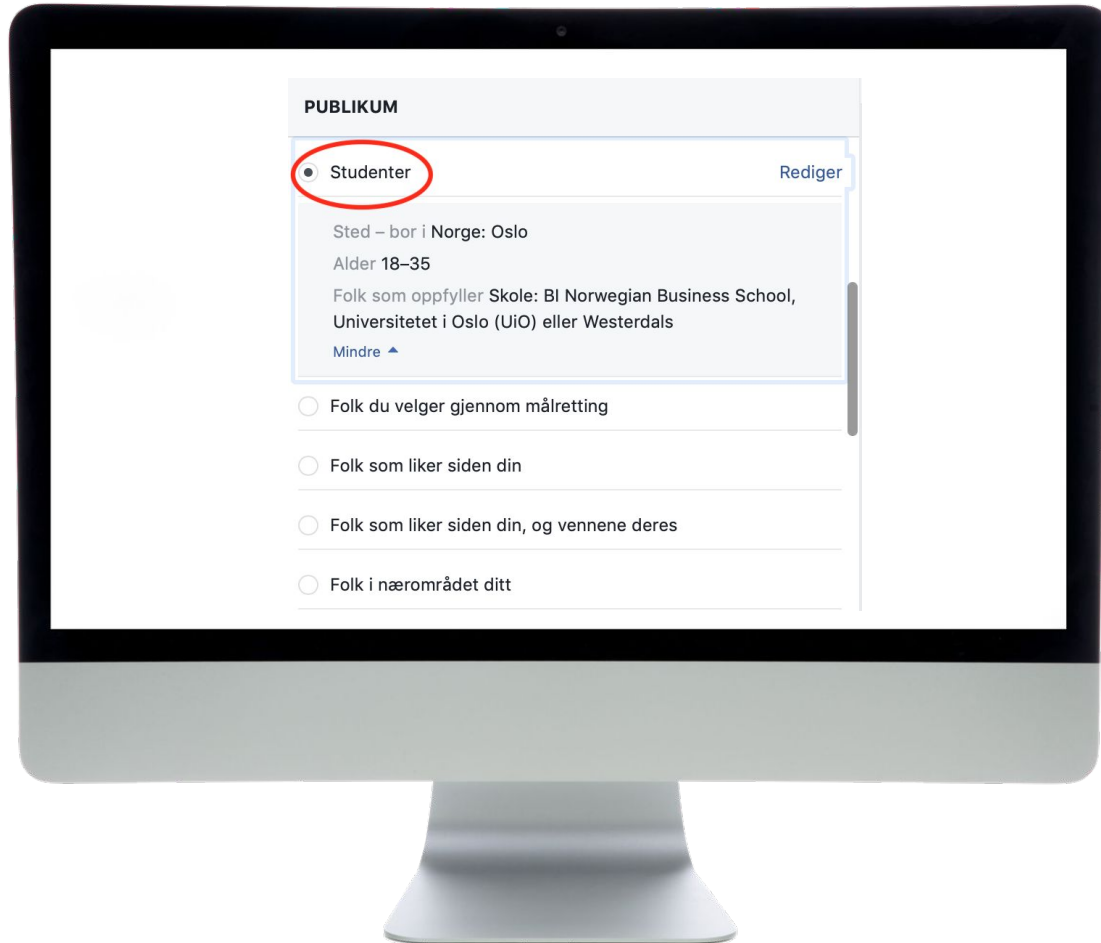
PUBLIKUM

Studenter

Rediger

Sted – bor i Norge: Oslo

Alder 18–35

Folk som oppfyller Skole: BI Norwegian Business School, Universitetet i Oslo (UiO) eller Westerdals

Mindre ▲

Folk du velger gjennom målretting

Folk som liker siden din

Folk som liker siden din, og vennene deres

Folk i nærområdet ditt